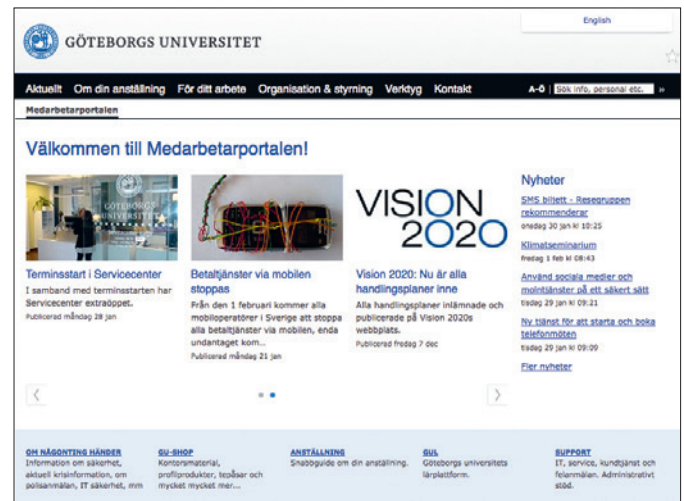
English

GÖTEBORGS UNIVERSITET

Aktuellt Om din anställning För ditt arbete Organisation & styrning Verktyg Kontakt A-Ö Sök info, personal etc. »

Medarbetarportalen

Välkommen till Medarbetarportalen!

GÖTEBORGS UNIVERSITET

VISION 2020

Terminsstart i Servicecenter
I samband med terminsstarten har Servicecenter extraöppet.
Publicerad måndag 28 jan

Betaltjänster via mobilen stoppas
Från den 1 februari kommer alla mobiloperatörer i Sverige att stoppa alla betaltjänster via mobilen, enda undantaget kom...
Publicerad måndag 21 jan

Vision 2020: Nu är alla handlingsplaner inne
Alla handlingsplaner inlämnade och publicerade på Vision 2020s webbplats.
Publicerad fredag 7 dec

Nyheter
SMS biljett - Resegruppen rekommenderar
onsdag 30 jan kl 10:25
Klimatseminarium
fredag 1 feb kl 08:43
Använd sociala medier och molntjänster på ett säkert sätt
tisdag 29 jan kl 09:21
Ny tjänst för att starta och boka telefonmöten
tisdag 29 jan kl 09:09
Fler nyheter

OM NÅGONTING HÄNDER
Information om säkerhet, aktuell krisinformation, om polisanmälan, IT säkerhet, mm

GU-SHOP
Kontorsmaterial, profilprodukter, tepåsar och mycket mycket mer...

ANSTÄLLNING
Snabbguide om din anställning.

GUL
Göteborgs universitets lärplattform.

SUPPORT
IT, service, kundtjänst och felanmälan. Administrativt stöd.